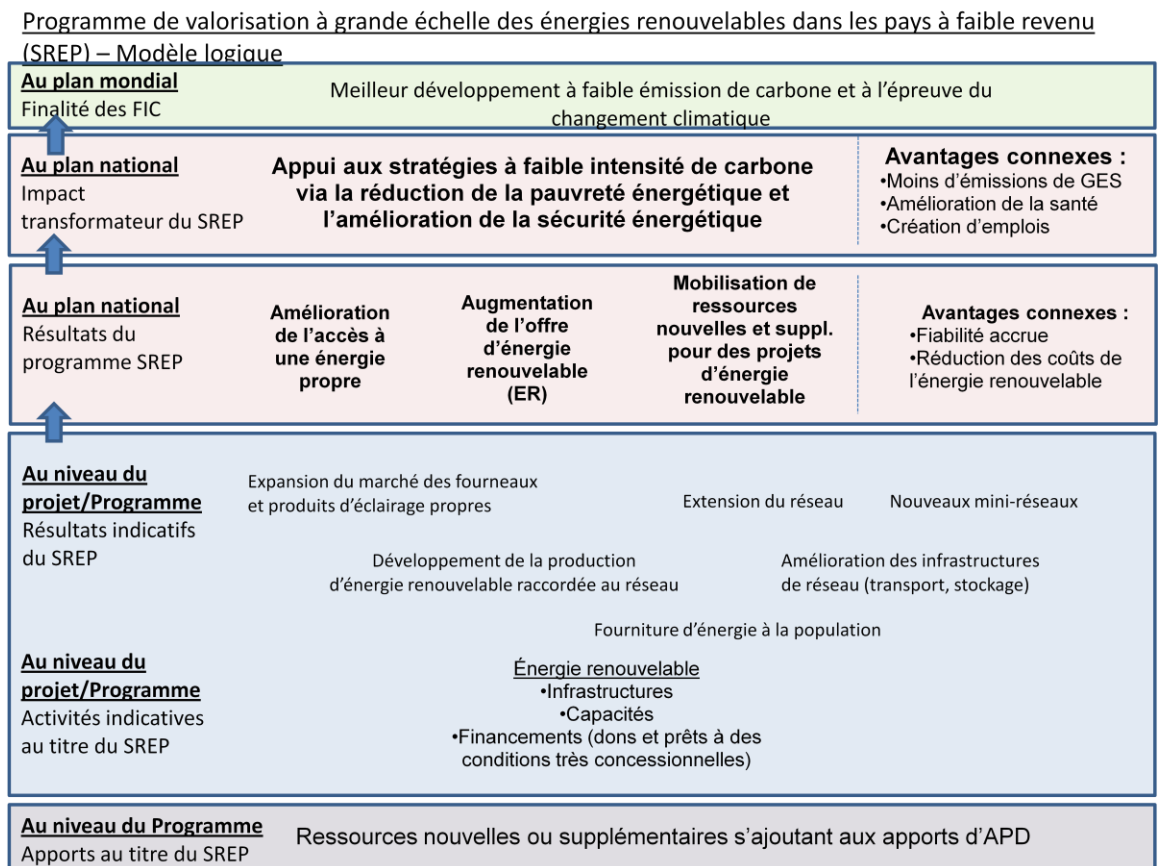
Programme de valorisation à grande échelle des énergies renouvelables dans les pays à faible revenu (SREP) – Modèle logique

Au plan mondial
Finalité des FIC

Meilleur développement à faible émission de carbone et à l'épreuve du changement climatique

Au plan national
Impact transformateur du SREP

Appui aux stratégies à faible intensité de carbone via la réduction de la pauvreté énergétique et l'amélioration de la sécurité énergétique

Avantages connexes :
•Moins d'émissions de GES
•Amélioration de la santé
•Création d'emplois

Au plan national
Résultats du programme SREP

Amélioration de l'accès à une énergie propre

Augmentation de l'offre d'énergie renouvelable (ER)

Mobilisation de ressources nouvelles et suppl. pour des projets d'énergie renouvelable

Avantages connexes :
•Fiabilité accrue
•Réduction des coûts de l'énergie renouvelable

Au niveau du projet/Programme
Résultats indicatifs du SREP

Expansion du marché des fourneaux et produits d'éclairage propres

Extension du réseau

Nouveaux mini-réseaux

Développement de la production d'énergie renouvelable raccordée au réseau

Amélioration des infrastructures de réseau (transport, stockage)

Fourniture d'énergie à la population

Au niveau du projet/Programme
Activités indicatives au titre du SREP

Énergie renouvelable
•Infrastructures
•Capacités
•Financements (dons et prêts à des conditions très concessionnelles)

Au niveau du Programme
Apports au titre du SREP

Ressources nouvelles ou supplémentaires s'ajoutant aux apports d'APD